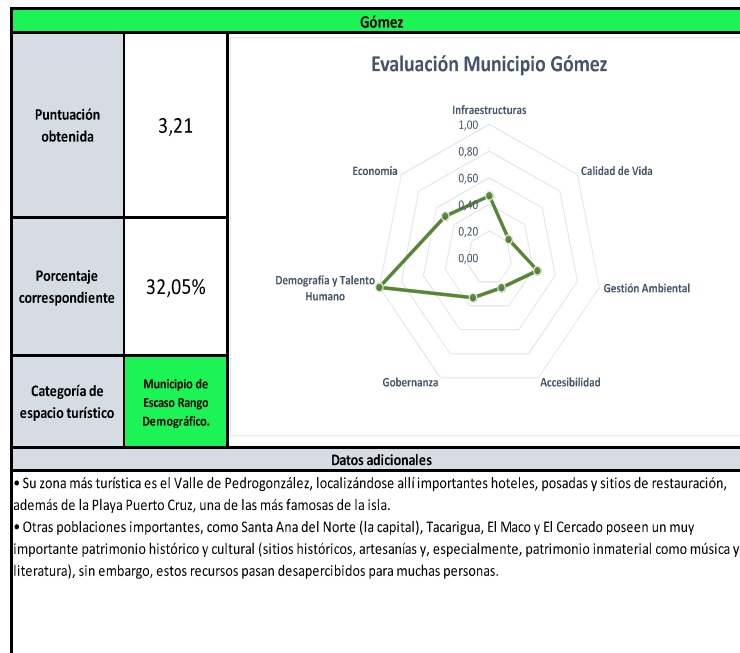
Gómez

| Puntuación obtenida | 3,21 |
|---|---|
| Porcentaje correspondiente | 32,05% |
| Categoría de espacio turístico | Municipio de Escaso Rango Demográfico. |

Evaluación Municipio Gómez

Infraestructuras
1,00
0,80
0,60
0,40
0,20
0,00
Calidad de Vida
Gestión Ambiental
Accesibilidad
Gobernanza
Demografía y Talento Humano
Economía

Datos adicionales

• Su zona más turística es el Valle de Pedrogonzález, localizándose allí importantes hoteles, posadas y sitios de restauración, además de la Playa Puerto Cruz, una de las más famosas de la isla.
• Otras poblaciones importantes, como Santa Ana del Norte (la capital), Tacarigua, El Maco y El Cercado poseen un muy importante patrimonio histórico y cultural (sitios históricos, artesanías y, especialmente, patrimonio inmaterial como música y literatura), sin embargo, estos recursos pasan desapercibidos para muchas personas.